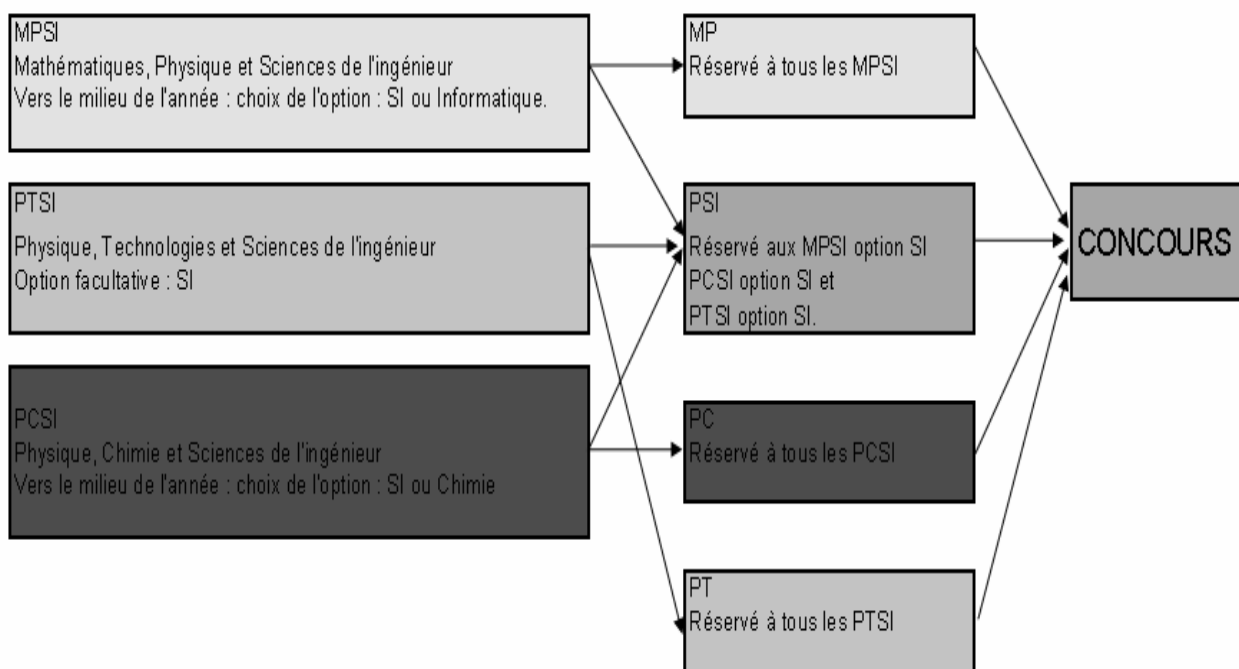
MPSI
Mathématiques, Physique et Sciences de l'ingénieur
Vers le milieu de l'année : choix de l'option : SI ou Informatique.

PTSI
Physique, Technologies et Sciences de l'ingénieur
Option facultative : SI

PCSI
Physique, Chimie et Sciences de l'ingénieur
Vers le milieu de l'année : choix de l'option : SI ou Chimie

MP
Réservé à tous les MPSI

PSI
Réservé aux MPSI option SI
PCSI option SI et
PTSI option SI.

PC
Réservé à tous les PCSI

PT
Réservé à tous les PTSI

CONCOURS